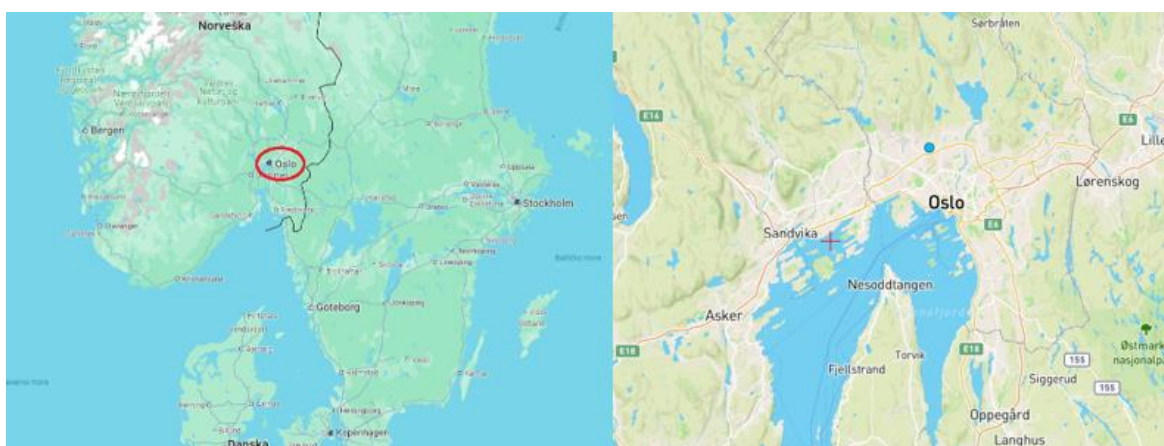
Norveška
Bergen
Oslo
Stockholm
Göteborg
Danska
København

Sørbråten
E16
E6
Lille
Oslo
Lørenskog
Sandvika
E6
Nesoddtangen
Asker
E18
E18
Torvik
Fjellstrand
155
Østmark nasjonalpa
Siggerud
155
Oppegård
Langhus